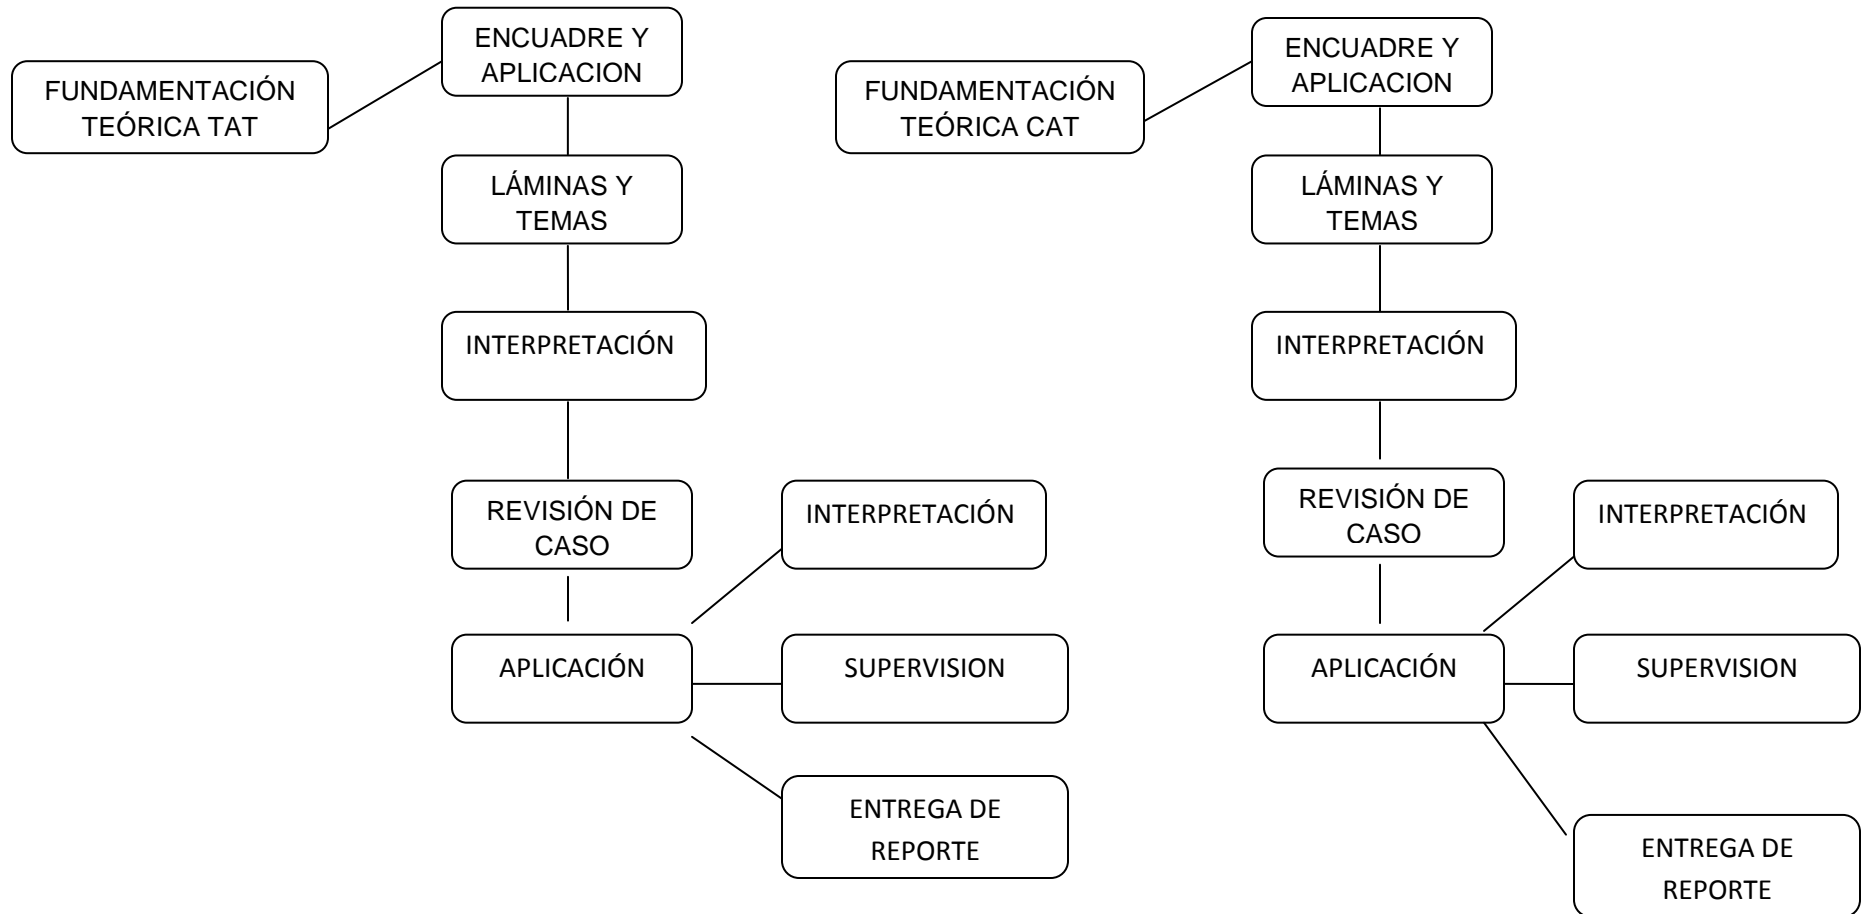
FUNDAMENTACIÓN TEÓRICA TAT

ENCUADRE Y APLICACION

LÁMINAS Y TEMAS

INTERPRETACIÓN

REVISIÓN DE CASO

APLICACIÓN

INTERPRETACIÓN

SUPERVISION

ENTREGA DE REPORTE

FUNDAMENTACIÓN TEÓRICA CAT

ENCUADRE Y APLICACION

LÁMINAS Y TEMAS

INTERPRETACIÓN

REVISIÓN DE CASO

APLICACIÓN

INTERPRETACIÓN

SUPERVISION

ENTREGA DE REPORTE